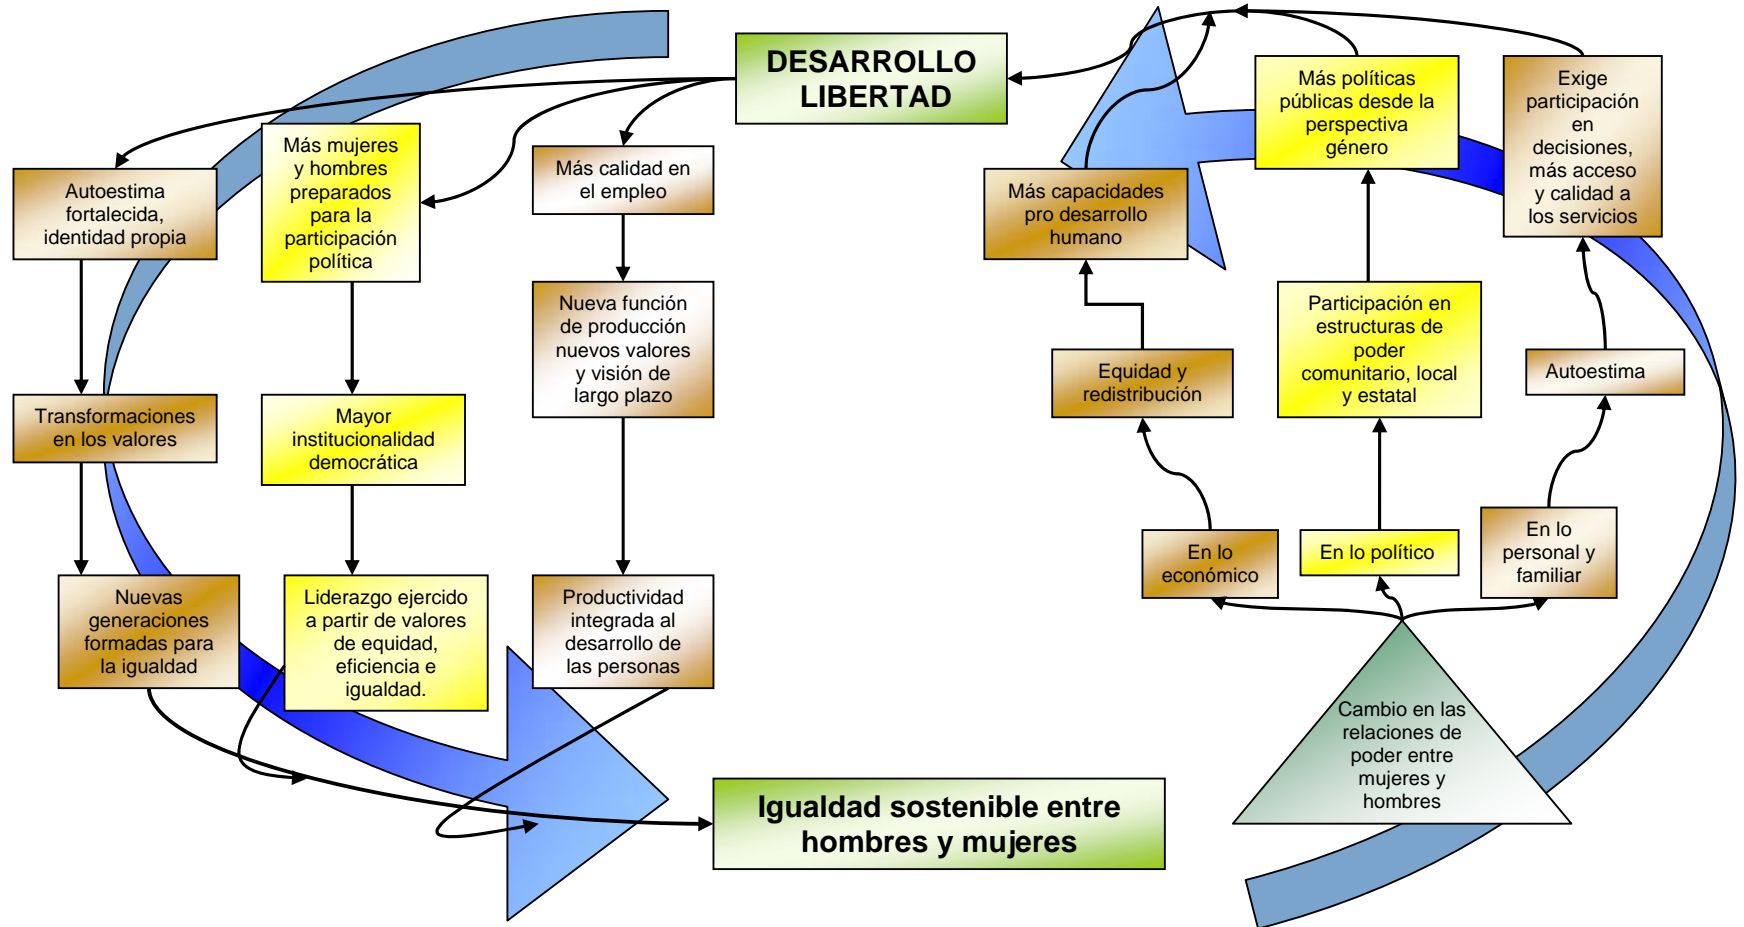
DESARROLLO LIBERTAD

Autoestima fortalecida, identidad propia

Más mujeres y hombres preparados para la participación política

Más calidad en el empleo

Transformaciones en los valores

Mayor institucionalidad democrática

Nueva función de producción nuevos valores y visión de largo plazo

Nuevas generaciones formadas para la igualdad

Liderazgo ejercido a partir de valores de equidad, eficiencia e igualdad.

Productividad integrada al desarrollo de las personas

Igualdad sostenible entre hombres y mujeres

Más capacidades pro desarrollo humano

Más políticas públicas desde la perspectiva género

Exige participación en decisiones, más acceso y calidad a los servicios

Equidad y redistribución

Participación en estructuras de poder comunitario, local y estatal

Autoestima

En lo económico

En lo político

En lo personal y familiar

Cambio en las relaciones de poder entre mujeres y hombres